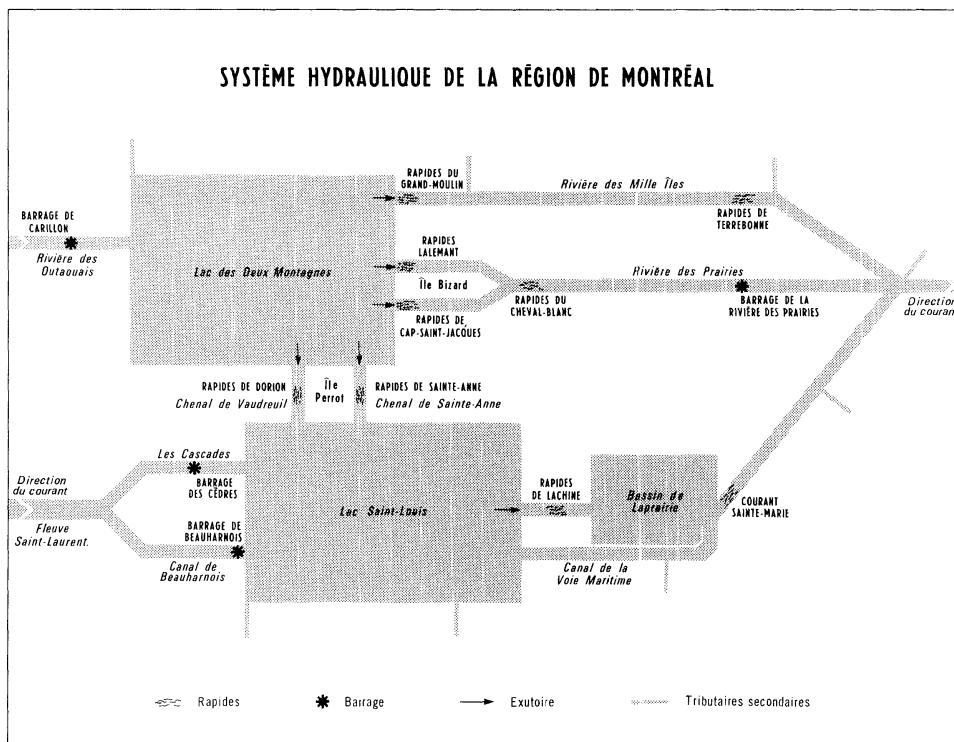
SYSTÈME HYDRAULIQUE DE LA RÉGION DE MONTRÉAL

BARRAGE DE CARILLON

Rivière des Outaouais

Lac des Deux Montagnes

RAPIDES DU GRAND-MOULIN

Rivière des Mille Îles

RAPIDES DE TERREBONNE

RAPIDES LALEMANT

Île Bizard

RAPIDES DE CAP-SAINT-JACQUES

RAPIDES DU CHEVAL-BLANC

Rivière des Prairies

BARRAGE DE LA RIVIÈRE DES PRAIRIES

Directio du couran

RAPIDES DE DORION

Chenal de Vaudreuil

Île Perrot

RAPIDES DE SAINTE-ANNE

Chenal de Sainte-Anne

Direction du courant

Fleuve Saint-Laurent.

Les Cascades

BARRAGE DES CÈDRES

BARRAGE DE BEAUHARNOIS

Canal de Beauharnois

Lac Saint-Louis

RAPIDES DE LACHINE

Bassin de Laprairie

COURANT SAINTE-MARIE

Canal de la Voie Maritime

Rapides

Barrage

Exutoire

Tributaires secondaires